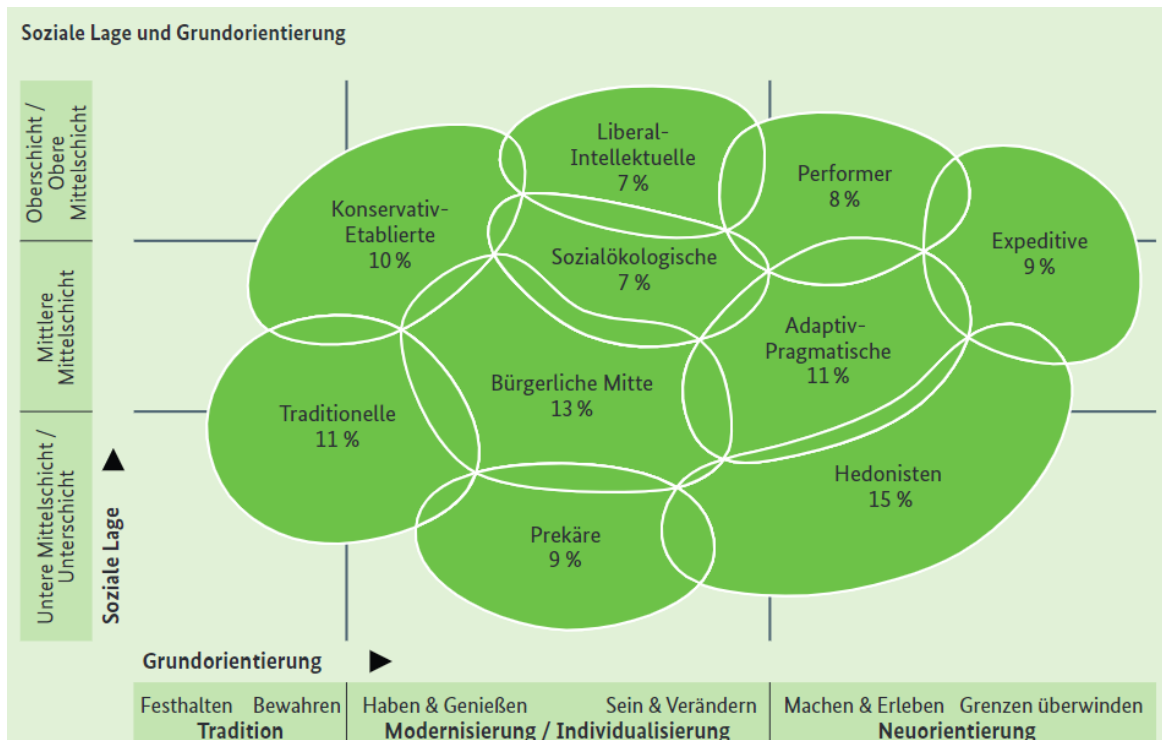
Soziale Lage und Grundorientierung

Oberschicht / Obere Mittelschicht

Mittlere Mittelschicht

Untere Mittelschicht / Unterschicht

Soziale Lage

Liberal-Intellektuelle 7 %

Performer 8 %

Konservativ-Etablierte 10 %

Sozialökologische 7 %

Expeditive 9 %

Adaptiv-Pragmatische 11 %

Traditionelle 11 %

Bürgerliche Mitte 13 %

Hedonisten 15 %

Prekäre 9 %

Grundorientierung

| Festhalten Bewahren | Haben & Genießen Sein & Verändern | Machen & Erleben Grenzen überwinden |
|---|---|---|
| Tradition | Modernisierung / Individualisierung | Neuorientierung |